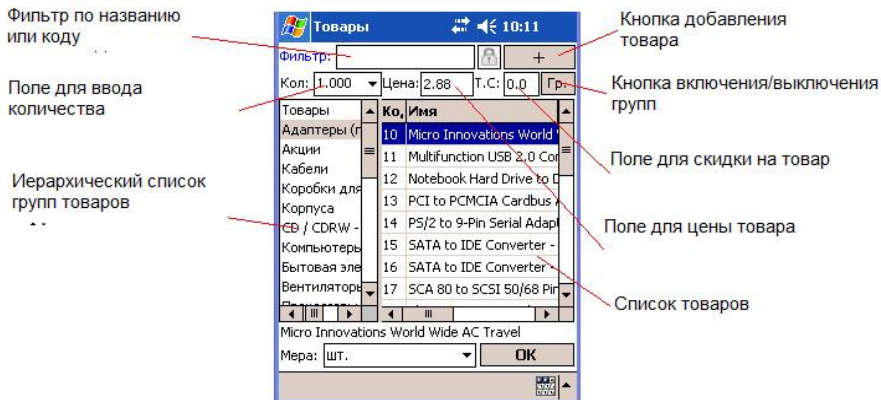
Фильтр по названию или коду

Поле для ввода количества

Иерархический список групп товаров

Товары 10:11

Фильтр:

+

Кол: 1.000

Цена: 2.88

Т.С: 0.0

Гр.

| Товары | Ко, | Имя |
|---|---|---|
| Адаптеры (г | 10 | Micro Innovations World |
| Акции | 11 | Multifunction USB 2.0 Co |
| Кабели | 12 | Notebook Hard Drive to D |
| Коробки для | 13 | PCI to PCMCIA Cardbus |
| Корпуса | 14 | PS/2 to 9-Pin Serial Adap |
| CD / CDRW - | 15 | SATA to IDE Converter - |
| Компьютеры | 16 | SATA to IDE Converter - |
| Бытовая эле | 17 | SCA 80 to SCSI 50/68 Pi |
| Вентиляторь | | |

Micro Innovations World Wide AC Travel

Мера: шт.

OK

Кнопка добавления товара

Кнопка включения/выключения групп

Поле для скидки на товар

Поле для цены товара

Список товаров